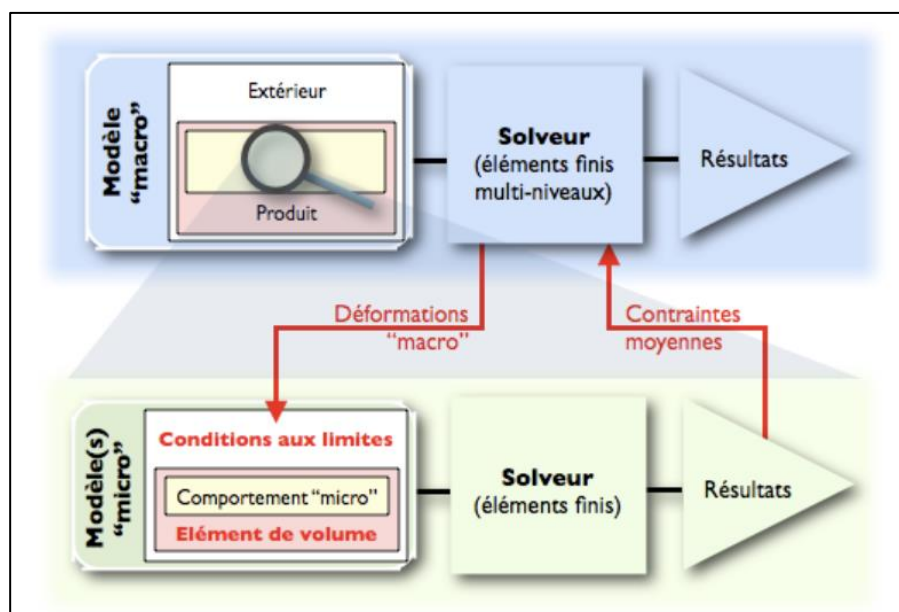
Modèle "macro"

Extérieur

Produit

Solveur
(éléments finis multi-niveaux)

Résultats

Déformations "macro"

Contraintes moyennes

Modèle(s) "micro"

Conditions aux limites

Comportement "micro"

Elément de volume

Solveur
(éléments finis)

Résultats